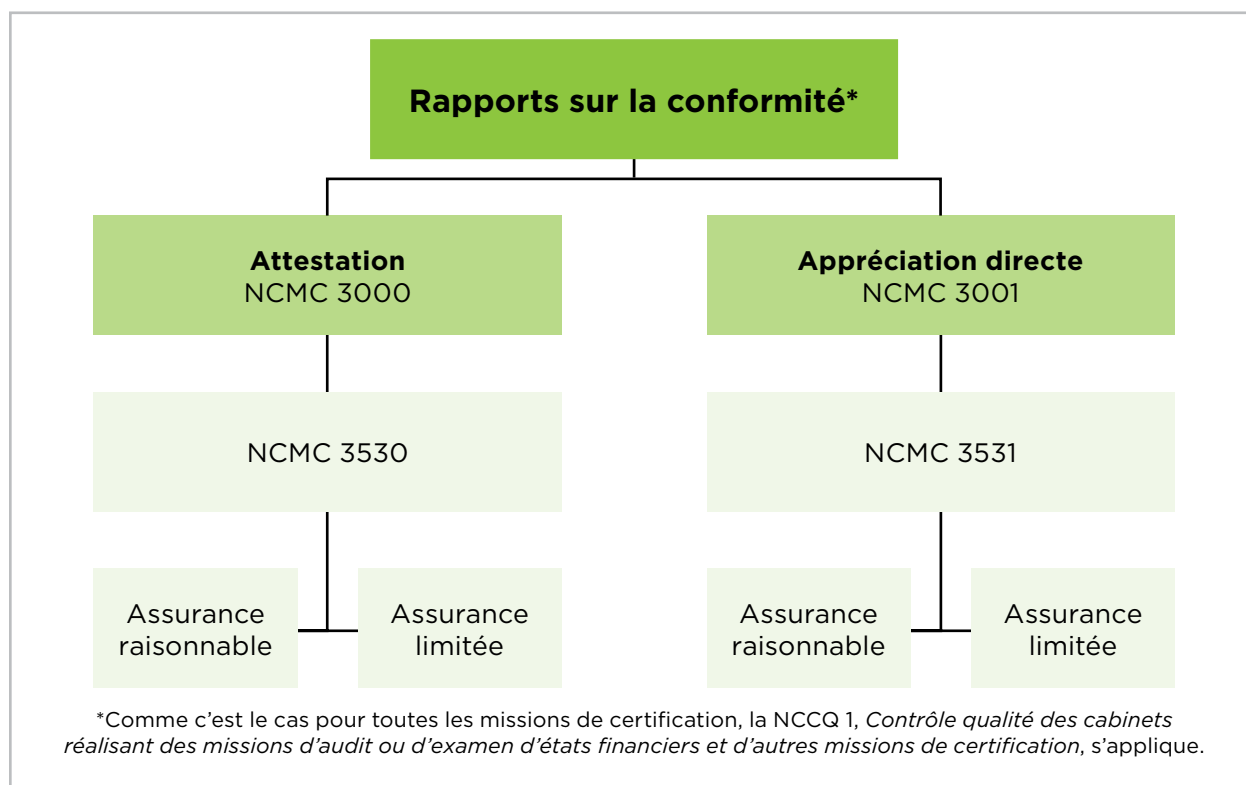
Rapports sur la conformité*

Attestation
NCMC 3000

Appréciation directe
NCMC 3001

NCMC 3530

NCMC 3531

Assurance raisonnable

Assurance limitée

Assurance raisonnable

Assurance limitée

*Comme c’est le cas pour toutes les missions de certification, la NCCQ 1, Contrôle qualité des cabinets réalisant des missions d’audit ou d’examen d’états financiers et d’autres missions de certification, s’applique.